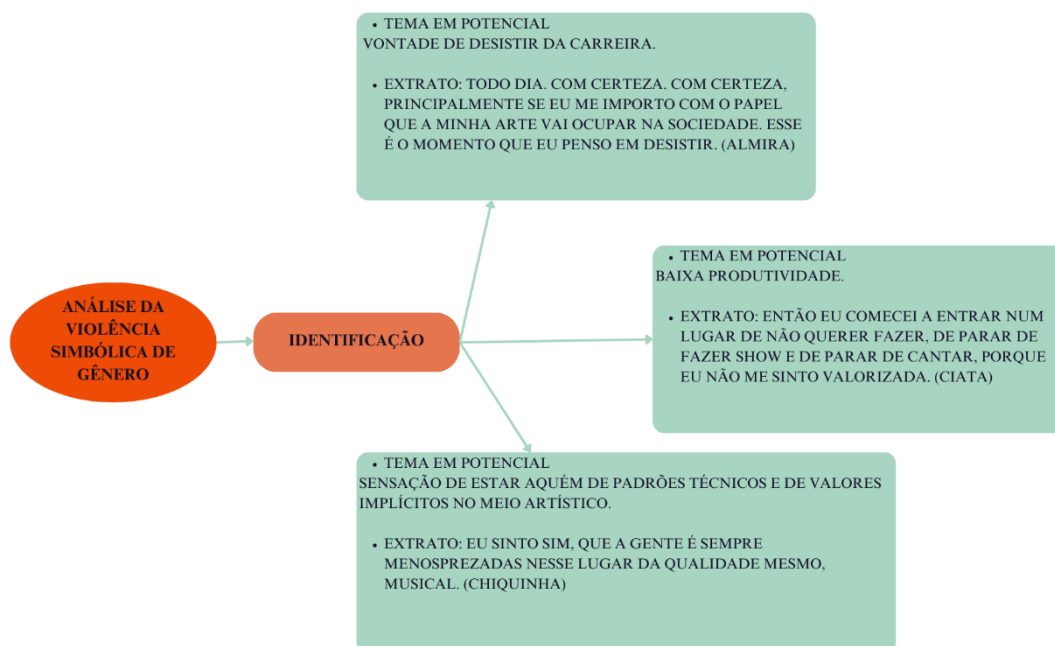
ANÁLISE DA VIOLÊNCIA SIMBÓLICA DE GÊNERO

IDENTIFICAÇÃO

• TEMA EM POTENCIAL
VONTADE DE DESISTIR DA CARREIRA.

• EXTRATO: TODO DIA. COM CERTEZA. COM CERTEZA, PRINCIPALMENTE SE EU ME IMPORTO COM O PAPEL QUE A MINHA ARTE VAI OCUPAR NA SOCIEDADE. ESSE É O MOMENTO QUE EU PENSO EM DESISTIR. (ALMIRA)

• TEMA EM POTENCIAL
BAIXA PRODUTIVIDADE.

• EXTRATO: ENTÃO EU COMECEI A ENTRAR NUM LUGAR DE NÃO QUERER FAZER, DE PARAR DE FAZER SHOW E DE PARAR DE CANTAR, PORQUE EU NÃO ME SINTO VALORIZADA. (CIATA)

• TEMA EM POTENCIAL
SENSAÇÃO DE ESTAR AQUÉM DE PADRÕES TÉCNICOS E DE VALORES IMPLÍCITOS NO MEIO ARTÍSTICO.

• EXTRATO: EU SINTO SIM, QUE A GENTE É SEMPRE MENOSPREZADAS NESSE LUGAR DA QUALIDADE MESMO, MUSICAL. (CHIQUINHA)